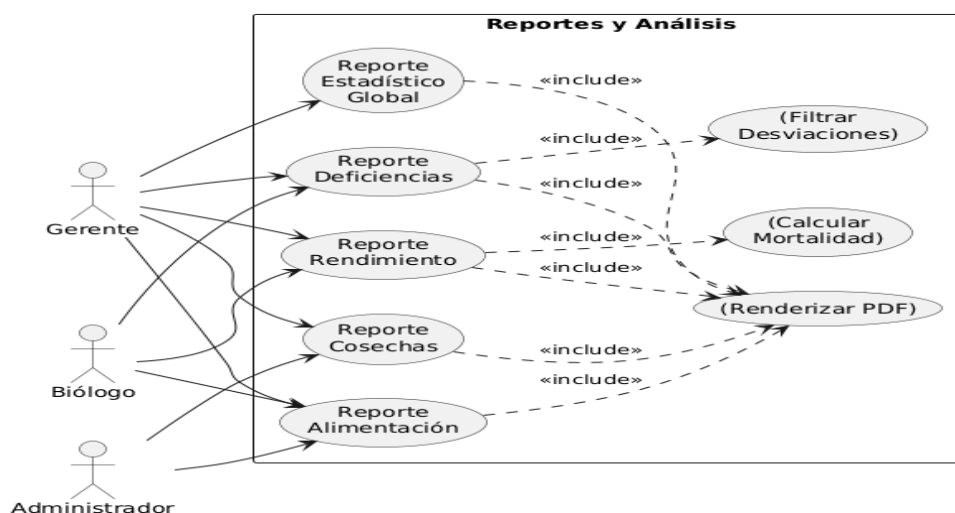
Reportes y Análisis

Reporte Estadístico Global

«include»

Reporte Deficiencias

«include»

(Filtrar Desviaciones)

«include»

Gerente

Reporte Rendimiento

«include»

(Calcular Mortalidad)

«include»

(Renderizar PDF)

Reporte Cosechas

«include»

Biólogo

«include»

Reporte Alimentación

Administrador